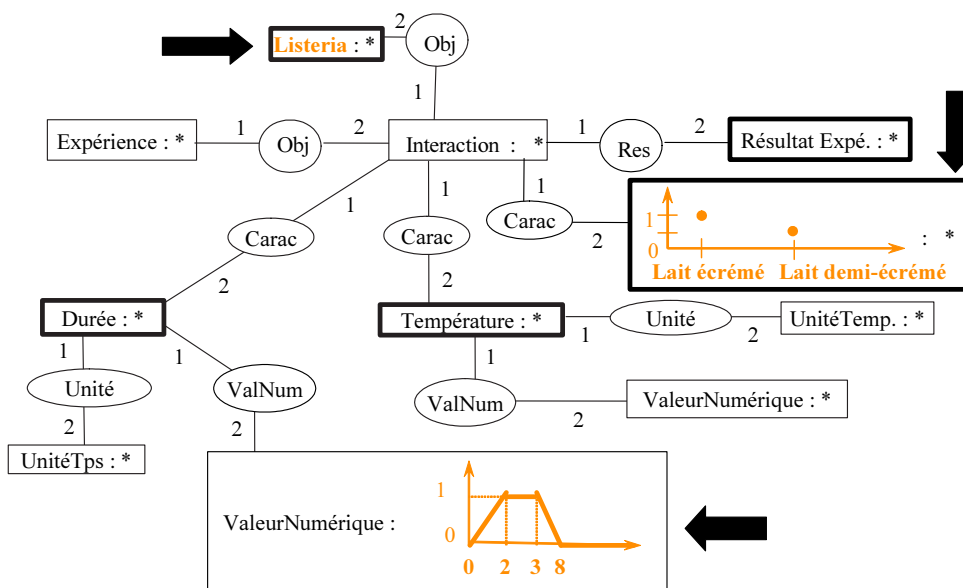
Listeria : *

2

Obj

1

Expérience : *

1

Obj

2

Interaction : *

1

Res

2

Résultat Expé. : *

1

1

Carac

1

Carac

1

Carac

2

1

0

: *

Lait écrémé

Lait demi-écrémé

2

2

Durée : *

Température : *

Unité

UnitéTemp. : *

1

2

1

1

1

Unité

ValNum

ValNum

ValeurNumérique : *

2

2

2

UnitéTps : *

ValeurNumérique :

1

0

0

2

3

8